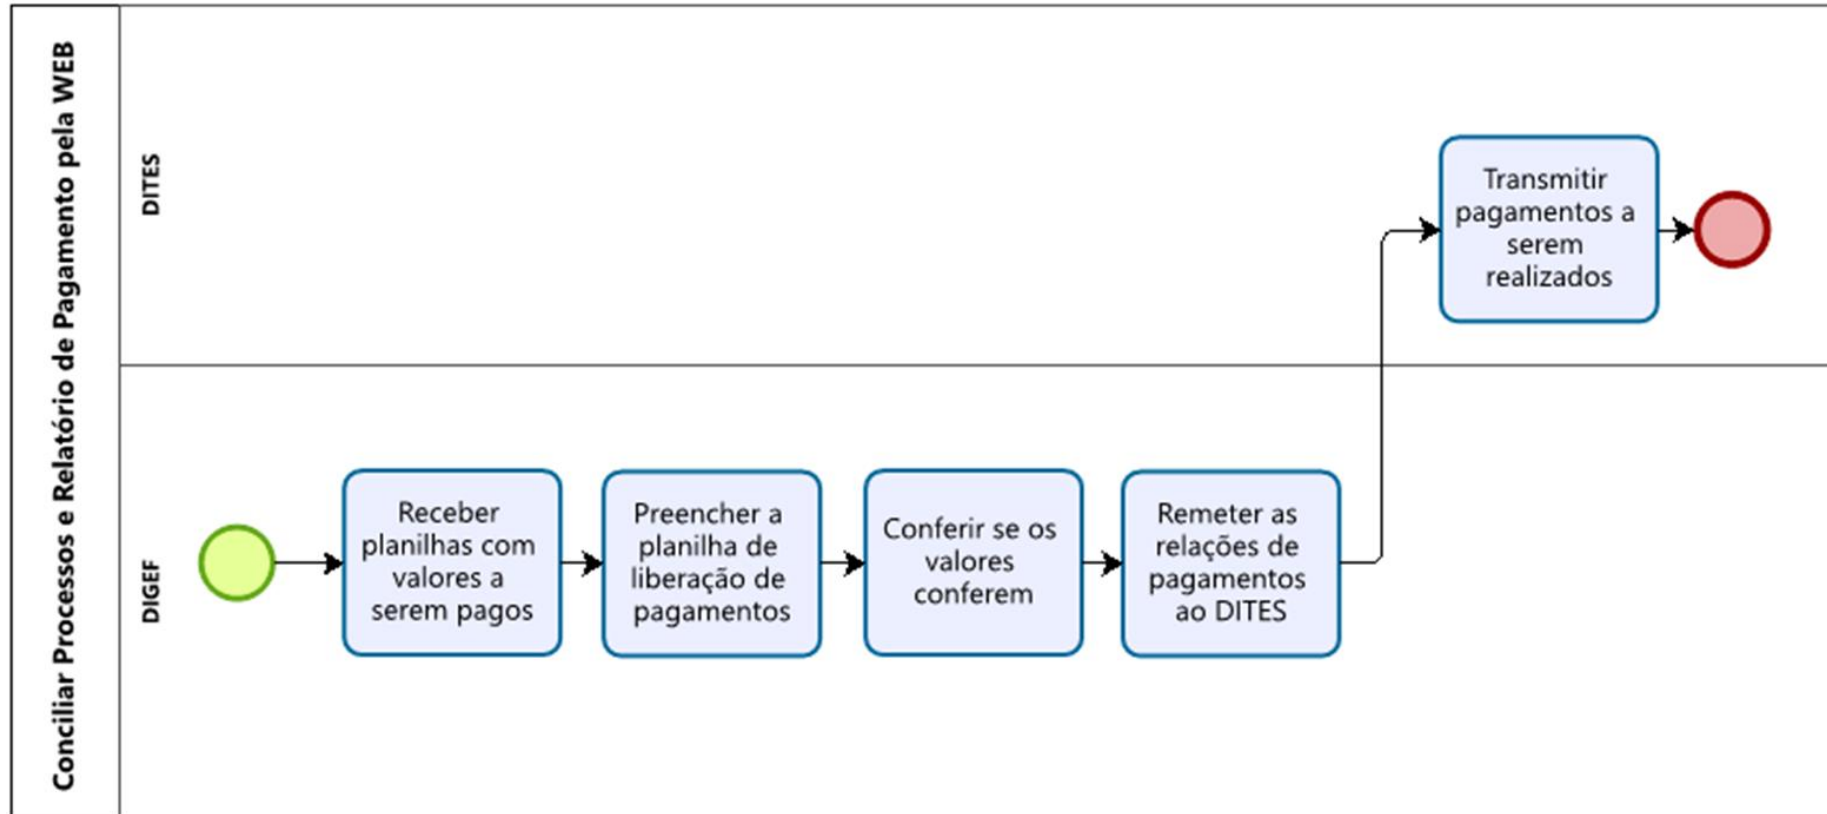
Conciliar Processos e Relatório de Pagamento pela WEB

DITES

Transmitir pagamentos a serem realizados

DIGEF

Receber planilhas com valores a serem pagos

Preencher a planilha de liberação de pagamentos

Conferir se os valores conferem

Remeter as relações de pagamentos ao DITES